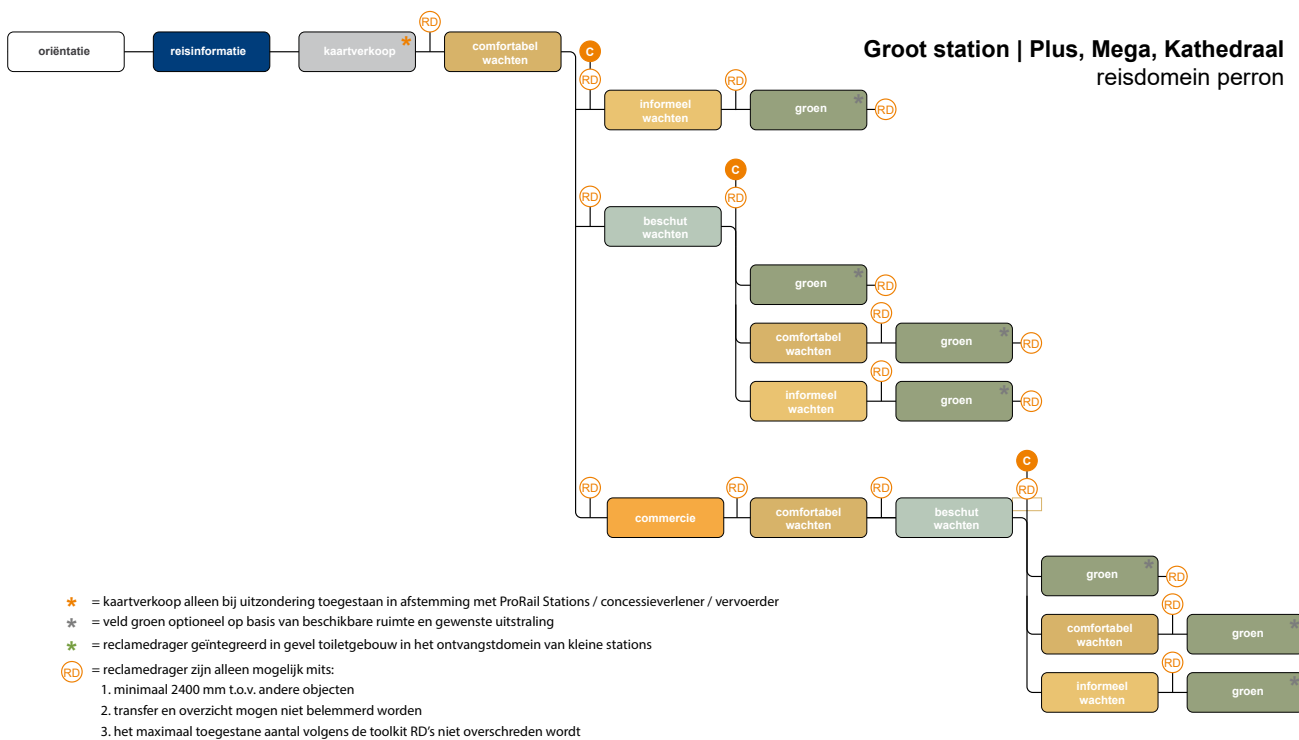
**Groot station | Plus, Mega, Kathedraal**
reisdomein perron

oriëntatie
reisinformatie
kaartverkoop *
RD
comfortabel wachten
C
RD
informeel wachten
RD
groen *
RD

C
RD
beschut wachten
RD
groen *
RD
RD
comfortabel wachten
groen *
RD
RD
informeel wachten
groen *
RD

RD
commercie
RD
comfortabel wachten
RD
beschut wachten
C
RD
groen *
RD
RD
comfortabel wachten
groen *
RD
informeel wachten
groen *

* = kaartverkoop alleen bij uitzondering toegestaan in afstemming met ProRail Stations / concessieverlener / vervoerder
* = veld groen optioneel op basis van beschikbare ruimte en gewenste uitstraling
* = reclamedrager geïntegreerd in gevel toiletgebouw in het ontvangstdomein van kleine stations
RD = reclamedrager zijn alleen mogelijk mits:
1. minimaal 2400 mm t.o.v. andere objecten
2. transfer en overzicht mogen niet belemmerd worden
3. het maximaal toegestane aantal volgens de toolkit RD's niet overschreden wordt